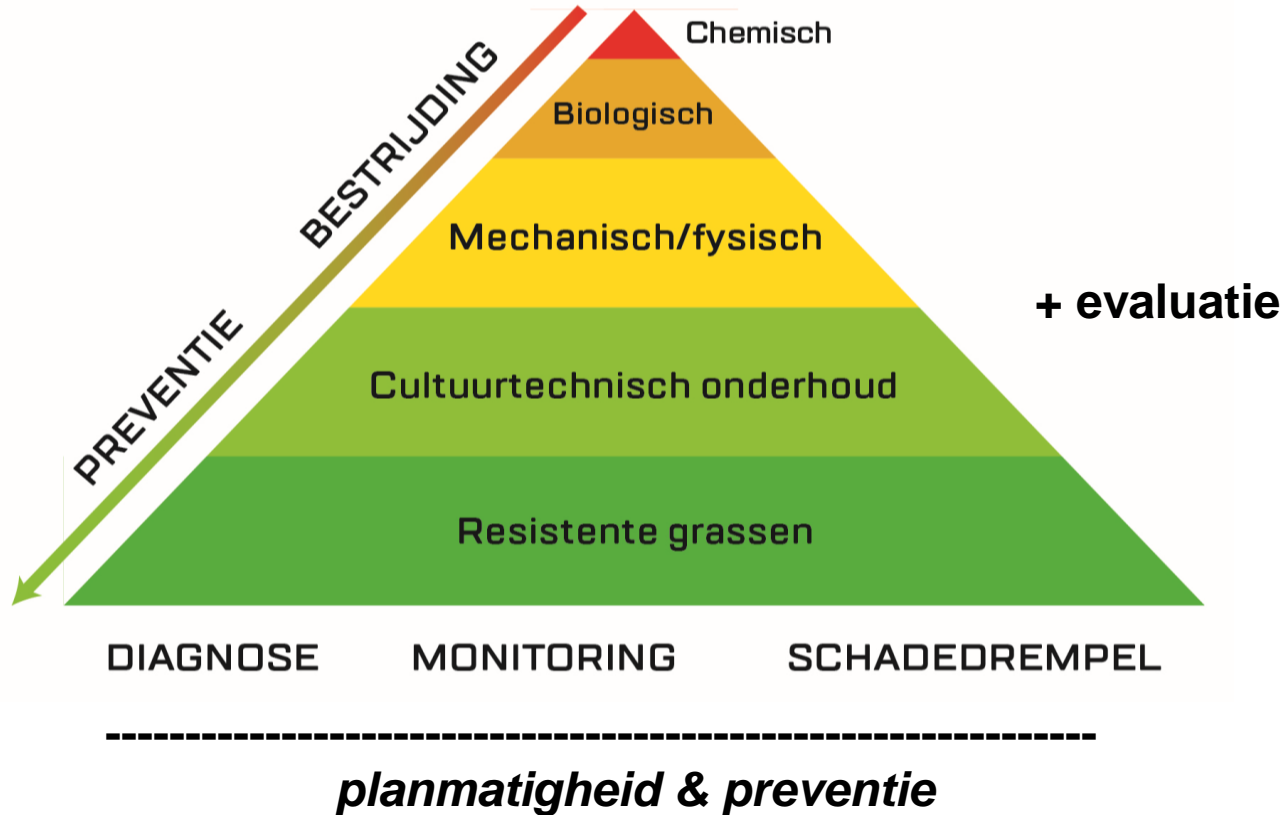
BESTRIJDING
PREVENTIE

Chemisch
Biologisch
Mechanisch/fysisch
Cultuurtechnisch onderhoud
Resistente grassen

+ evaluatie

DIAGNOSE MONITORING SCHADEDREMPEL

------------------------------------------------------------

*planmatigheid & preventie*